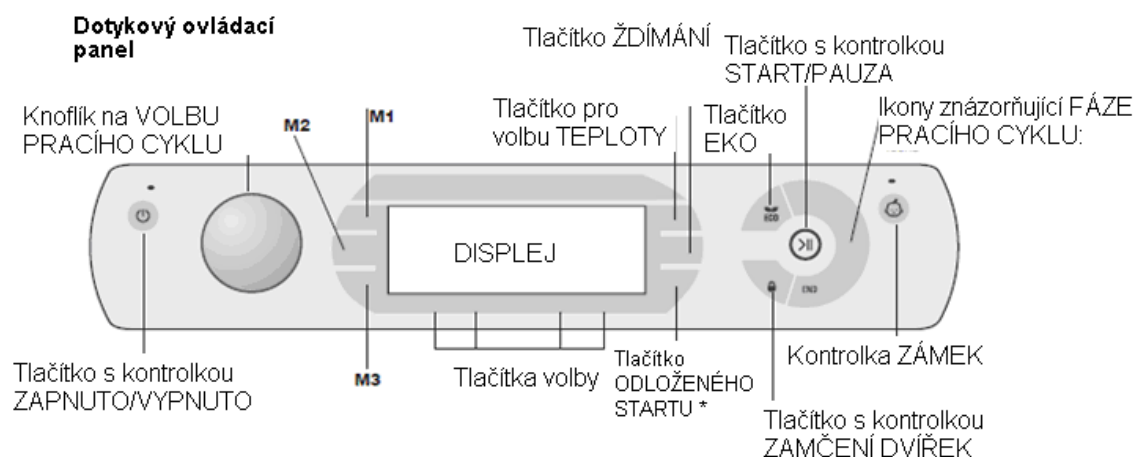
Dotykový ovládací panel

Tlačítko ŽDÍMÁNÍ

Tlačítko s kontrolkou START/PAUZA

Knoflík na VOLBU PRACÍHO CYKLU

M2

M1

Tlačítko pro volbu TEPLOTY

Tlačítko EKO

Ikony znázorňující FÁZE PRACÍHO CYKLU:

ECO

DISPLEJ

END

Tlačítko s kontrolkou ZAPNUTO/VYPNUTO

M3

Tlačítka volby

Tlačítko ODLOŽENÉHO STARTU *

Kontrolka ZÁMEK

Tlačítko s kontrolkou ZAMČENÍ DVÍŘEK